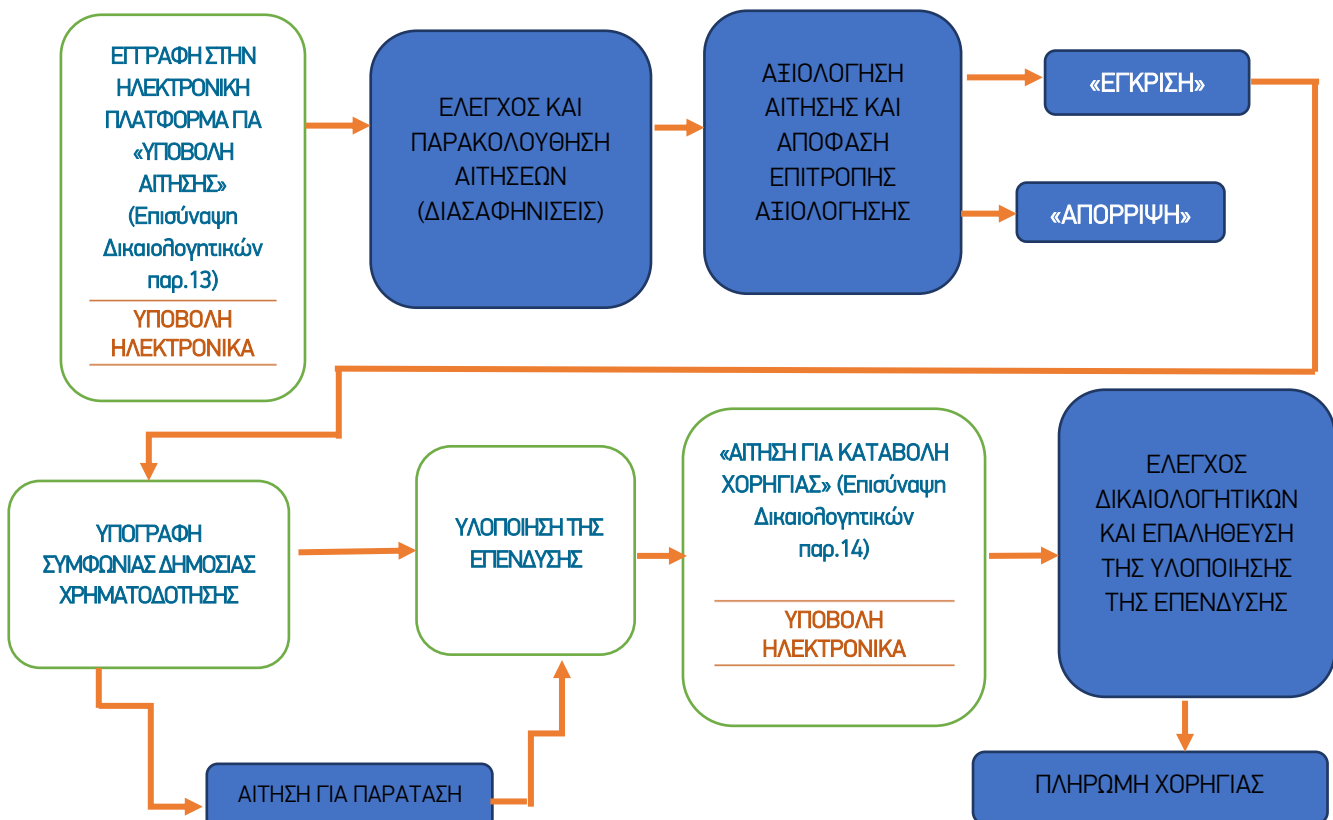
ΕΓΓΡΑΦΗ ΣΤΗΝ ΗΛΕΚΤΡΟΝΙΚΗ ΠΛΑΤΦΟΡΜΑ ΓΙΑ «ΥΠΟΒΟΛΗ ΑΙΤΗΣΗΣ» (Επισύναψη Δικαιολογητικών παρ.13)

ΥΠΟΒΟΛΗ ΗΛΕΚΤΡΟΝΙΚΑ

ΕΛΕΓΧΟΣ ΚΑΙ ΠΑΡΑΚΟΛΟΥΘΗΣΗ ΑΙΤΗΣΕΩΝ (ΔΙΑΣΑΦΗΝΙΣΕΙΣ)

ΑΞΙΟΛΟΓΗΣΗ ΑΙΤΗΣΗΣ ΚΑΙ ΑΠΟΦΑΣΗ ΕΠΙΤΡΟΠΗΣ ΑΞΙΟΛΟΓΗΣΗΣ

«ΕΓΚΡΙΣΗ»

«ΑΠΟΡΡΙΨΗ»

ΥΠΟΓΡΑΦΗ ΣΥΜΦΩΝΙΑΣ ΔΗΜΟΣΙΑΣ ΧΡΗΜΑΤΟΔΟΤΗΣΗΣ

ΥΛΟΠΟΙΗΣΗ ΤΗΣ ΕΠΕΝΔΥΣΗΣ

«ΑΙΤΗΣΗ ΓΙΑ ΚΑΤΑΒΟΛΗ ΧΟΡΗΓΙΑΣ» (Επισύναψη Δικαιολογητικών παρ.14)

ΥΠΟΒΟΛΗ ΗΛΕΚΤΡΟΝΙΚΑ

ΕΛΕΓΧΟΣ ΔΙΚΑΙΟΛΟΓΗΤΙΚΩΝ ΚΑΙ ΕΠΑΛΗΘΕΥΣΗ ΤΗΣ ΥΛΟΠΟΙΗΣΗΣ ΤΗΣ ΕΠΕΝΔΥΣΗΣ

ΑΙΤΗΣΗ ΓΙΑ ΠΑΡΑΤΑΣΗ

ΠΛΗΡΩΜΗ ΧΟΡΗΓΙΑΣ